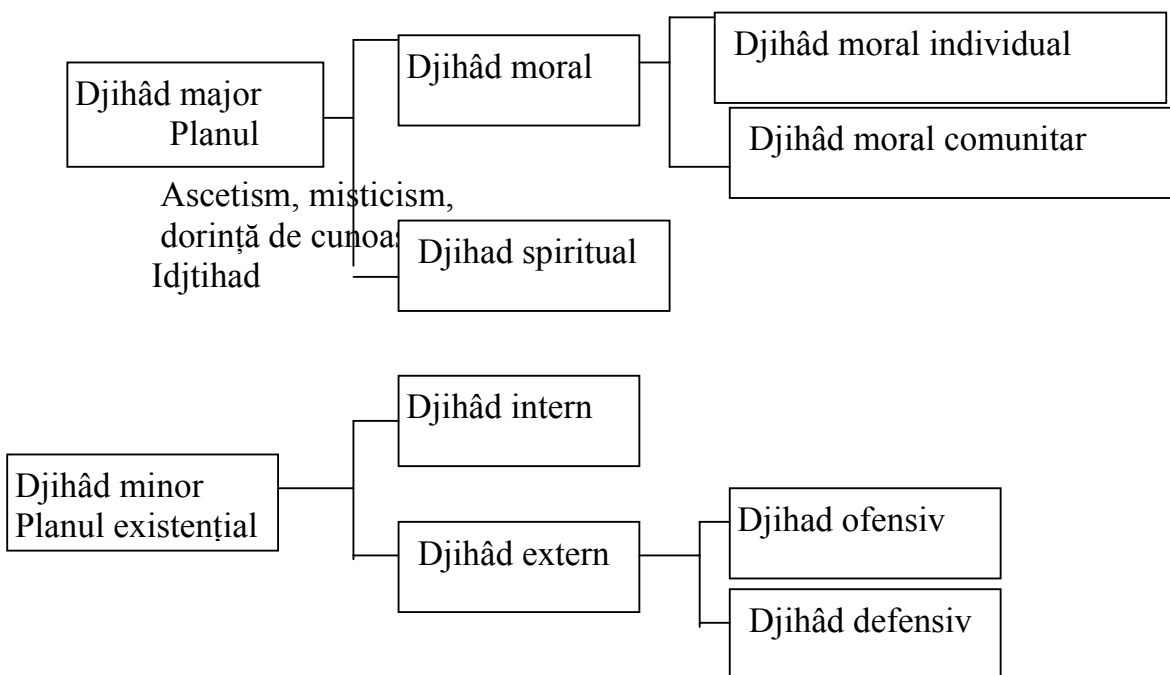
Djihâd major
Planul

Djihâd moral

Djihâd moral individual

Djihâd moral comunitar

Ascetism, misticism, dorință de cunoaș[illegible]
Idjtihad

Djihad spiritual

Djihâd minor
Planul existențial

Djihâd intern

Djihâd extern

Djihad ofensiv

Djihâd defensiv